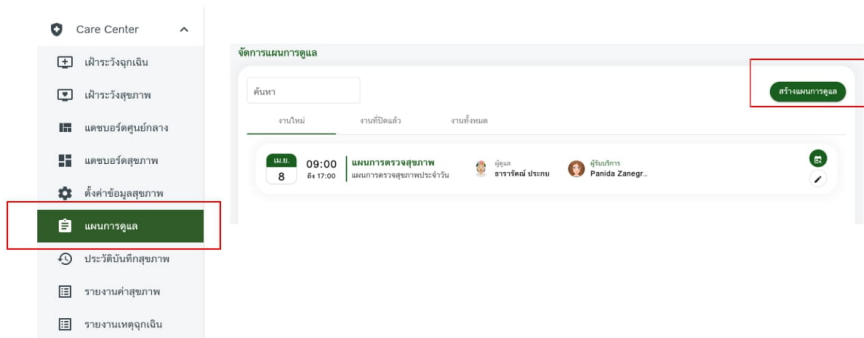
Care Center

เฝ้าระวังฉุกเฉิน

เฝ้าระวังสุขภาพ

แดชบอร์ดศูนย์กลาง

แดชบอร์ดสุขภาพ

ตั้งค่าข้อมูลสุขภาพ

แผนการดูแล

ประวัติบันทึกสุขภาพ

รายงานค่าสุขภาพ

รายงานเหตุฉุกเฉิน

จัดการแผนการดูแล

ค้นหา

สร้างแผนการดูแล

งานใหม่ | งานที่ปิดแล้ว | งานทั้งหมด

เม.ย.
8

09:00
ถึง 17:00

แผนการตรวจสุขภาพ
แผนการตรวจสุขภาพประจำวัน

ผู้ดูแล
ธารารัตน์ ประเกษ

ผู้รับบริการ
Panida Zanegr..